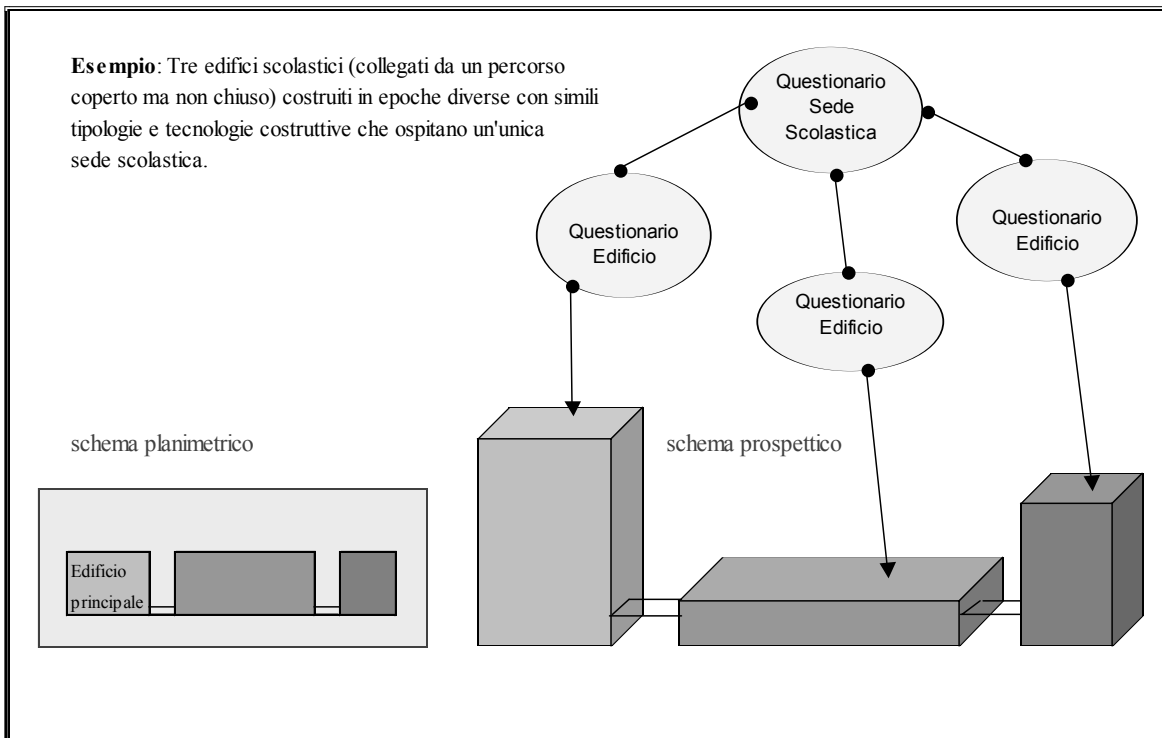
**Esempio**: Tre edifici scolastici (collegati da un percorso coperto ma non chiuso) costruiti in epoche diverse con simili tipologie e tecnologie costruttive che ospitano un'unica sede scolastica.

Questionario Sede Scolastica

Questionario Edificio

Questionario Edificio

Questionario Edificio

schema planimetrico

Edificio principale

schema prospettico